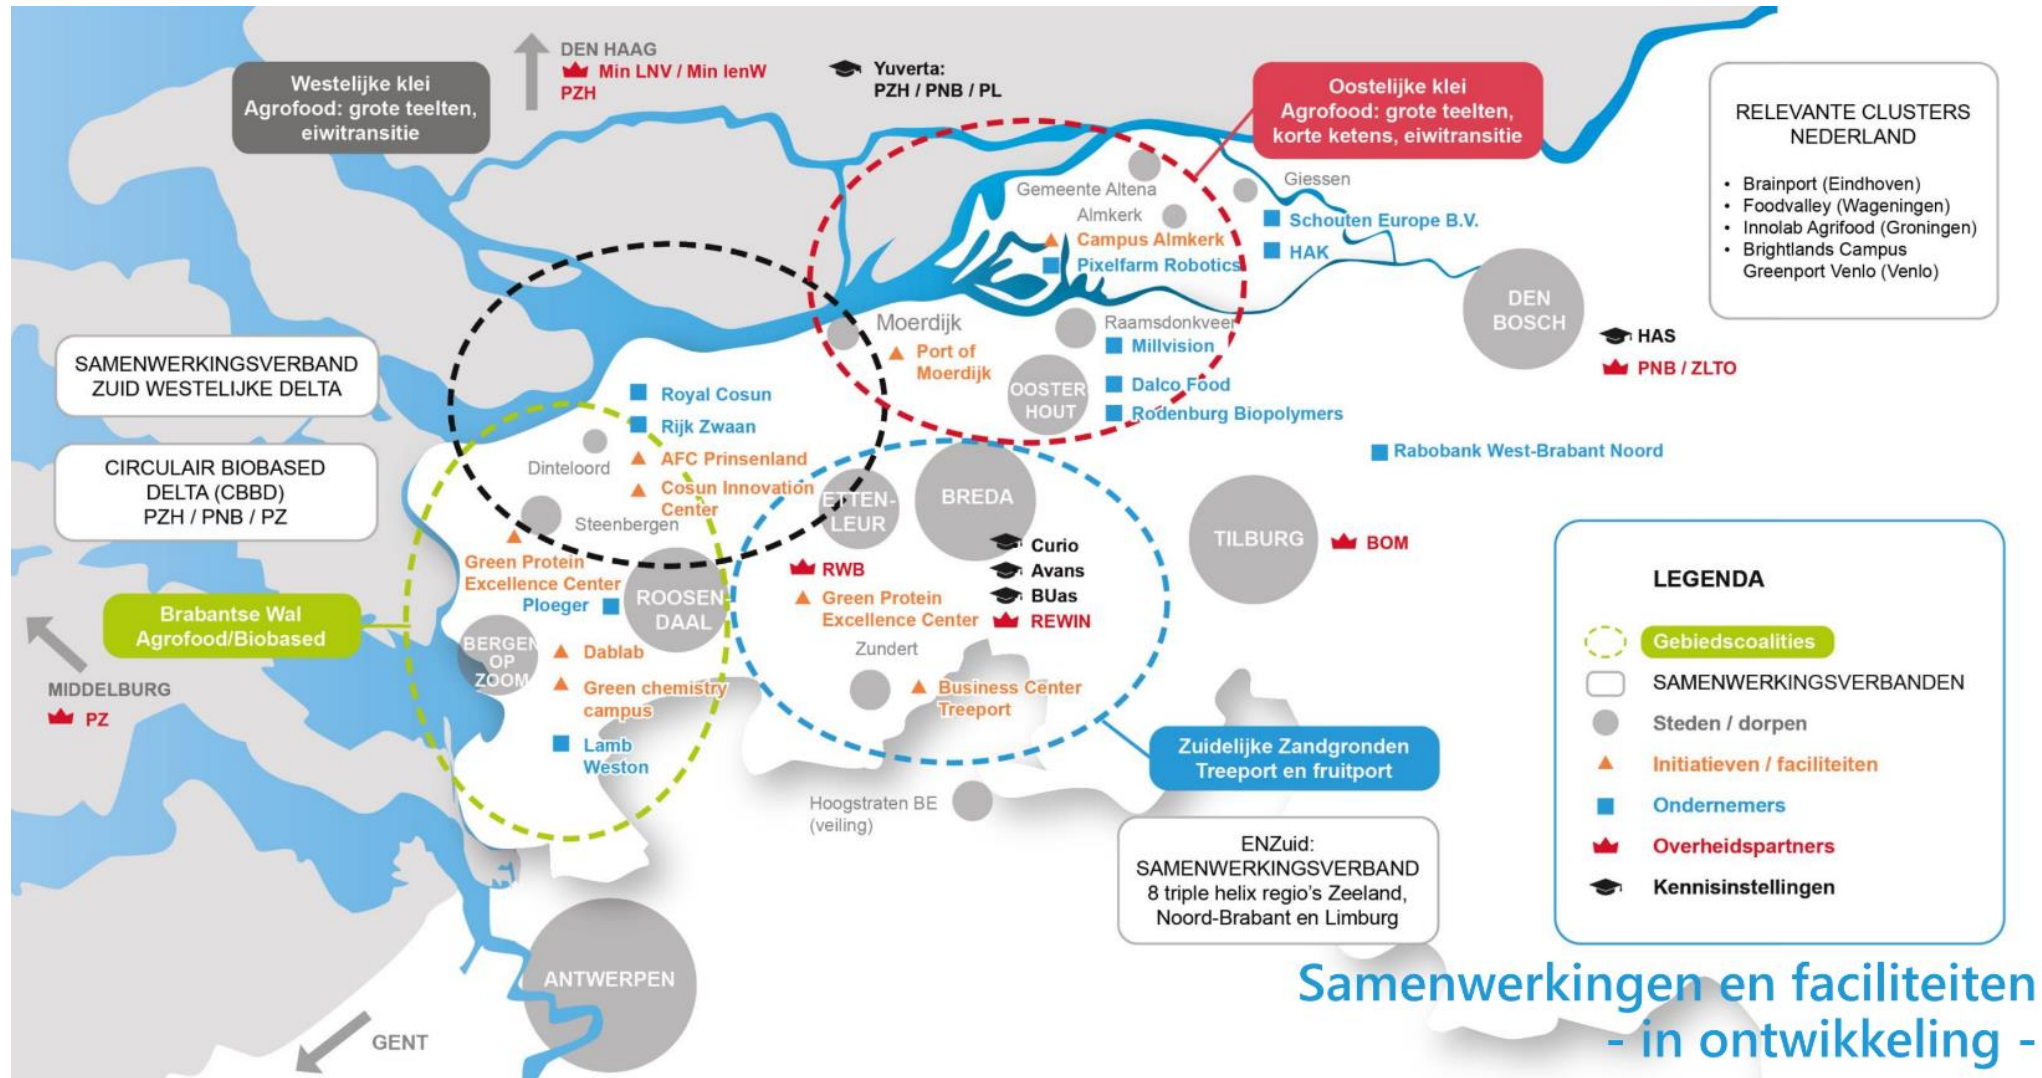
DEN HAAG
Min LNV / Min IenW
PZH

Yuverta:
PZH / PNB / PL

Westelijke klei
Agrofood: grote teelten, eiwitransitie

Oostelijke klei
Agrofood: grote teelten, korte ketens, eiwitransitie

RELEVANTE CLUSTERS NEDERLAND

• Brainport (Eindhoven)
• Foodvalley (Wageningen)
• Innolab Agrifood (Groningen)
• Brightlands Campus Greenport Venlo (Venlo)

Gemeente Altena
Giessen
Almkerk
Campus Almkerk
Pixelfarm Robotics
Schouten Europe B.V.
HAK
DEN BOSCH
HAS
PNB / ZLTO
Moerdijk
Port of Moerdijk
Raamsdonkveer
Millvision
OOSTERHOUT
Dalco Food
Rodenburg Biopolymers
Rabobank West-Brabant Noord

SAMENWERKINGSVERBAND ZUID WESTELIJKE DELTA

CIRCULAIR BIOBASED DELTA (CBBD)
PZH / PNB / PZ

Royal Cosun
Rijk Zwaan
AFC Prinsenland
Cosun Innovation Center
Dinteloord
Steenbergen
ETTEN-LEUR
BREDA
TILBURG
BOM
Curio
Avans
BUas
REWIN
RWB
Green Protein Excellence Center
Zundert
Business Center Treeport
Green Protein Excellence Center
Ploeger
ROOSENDAAL
BERGEN OP ZOOM
Dablab
Green chemistry campus
Lamb Weston

Brabantse Wal
Agrofood/Biobased

MIDDELBURG
PZ

Hoogstraten BE
(veiling)

Zuidelijke Zandgronden
Treeport en fruitport

ENZuid:
SAMENWERKINGSVERBAND
8 triple helix regio's Zeeland, Noord-Brabant en Limburg

ANTWERPEN
GENT

LEGENDA
Gebiedscoalities
SAMENWERKINGSVERBANDEN
Steden / dorpen
Initiatieven / faciliteiten
Ondernemers
Overheidspartners
Kennisinstellingen

Samenwerkingen en faciliteiten
- in ontwikkeling -